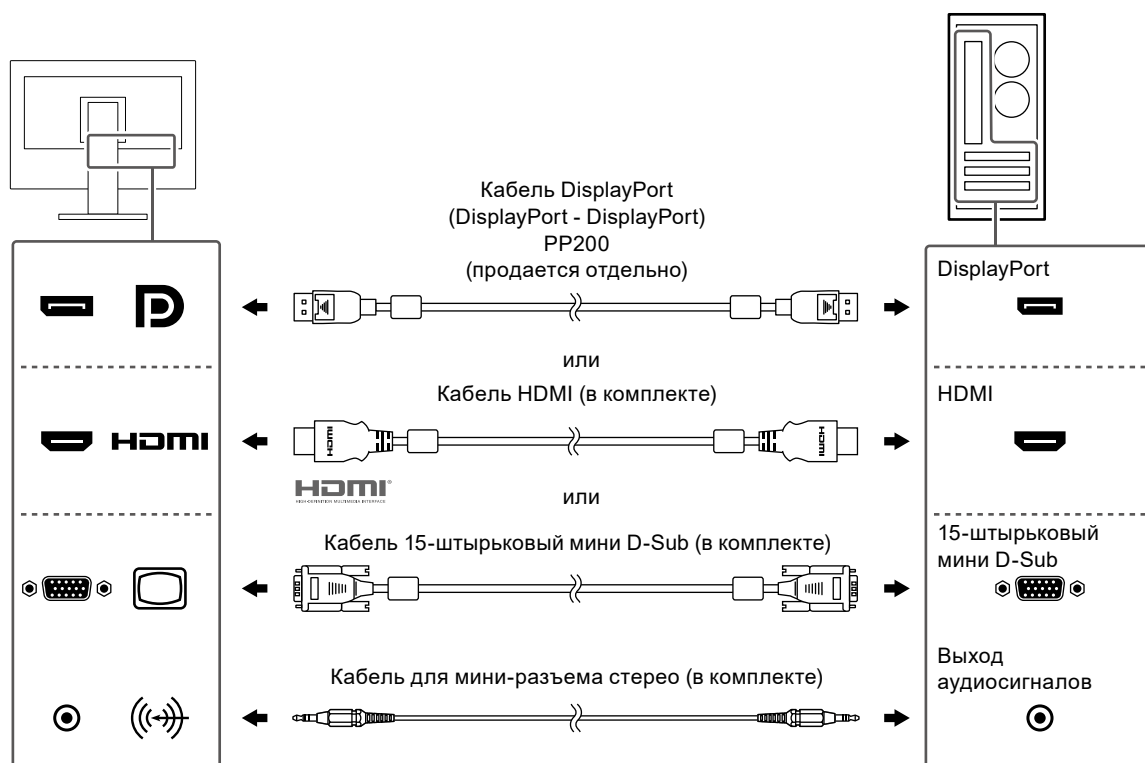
Кабель DisplayPort
(DisplayPort - DisplayPort)
PP200
(продается отдельно)

DisplayPort

или

Кабель HDMI (в комплекте)

HDMI

HDMI

HDMI

или

Кабель 15-штырьковый мини D-Sub (в комплекте)

15-штырьковый мини D-Sub

Кабель для мини-разъема стерео (в комплекте)

Выход аудиосигналов